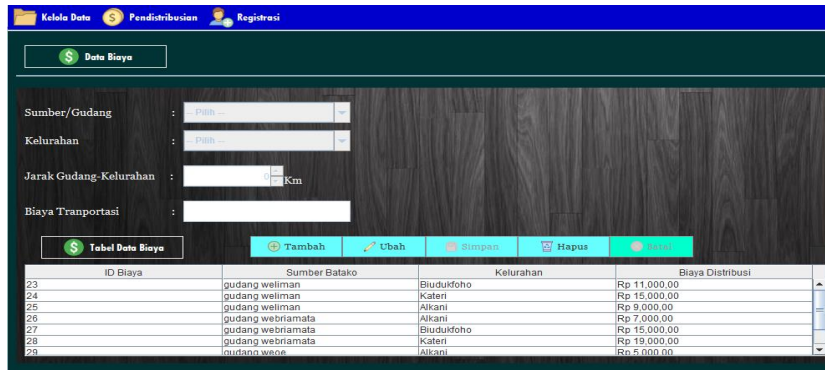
Kelola Data Pendistribusian Registrasi

Data Biaya

Sumber/Gudang : -- Pilih --

Kelurahan : -- Pilih --

Jarak Gudang-Kelurahan : 0 Km

Biaya Tranportasi :

Tabel Data Biaya

Tambah Ubah Simpan Hapus Batal

| ID Biaya | Sumber Batako | Kelurahan | Biaya Distribusi |
|---|---|---|---|
| 23 | gudang weliman | Biudukfoho | Rp 11,000,00 |
| 24 | gudang weliman | Kateri | Rp 15,000,00 |
| 25 | gudang weliman | Alkani | Rp 9,000,00 |
| 26 | gudang webriamata | Alkani | Rp 7,000,00 |
| 27 | gudang webriamata | Biudukfoho | Rp 15,000,00 |
| 28 | gudang webriamata | Kateri | Rp 19,000,00 |
| 29 | gudang weoe | Alkani | Rp 5,000,00 |